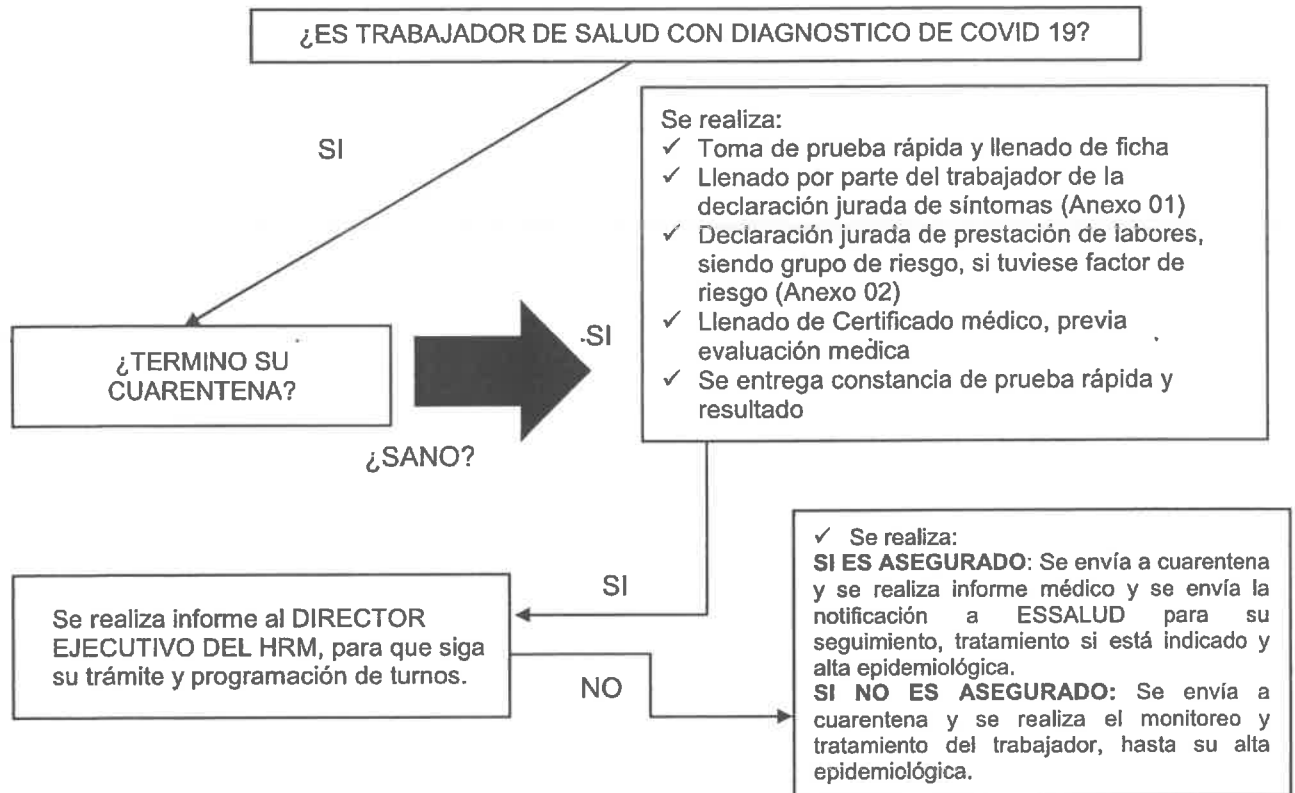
¿ES TRABAJADOR DE SALUD CON DIAGNOSTICO DE COVID 19?

SI

Se realiza:
✓ Toma de prueba rápida y llenado de ficha
✓ Llenado por parte del trabajador de la declaración jurada de síntomas (Anexo 01)
✓ Declaración jurada de prestación de labores, siendo grupo de riesgo, si tuviese factor de riesgo (Anexo 02)
✓ Llenado de Certificado médico, previa evaluación medica
✓ Se entrega constancia de prueba rápida y resultado

¿TERMINO SU CUARENTENA?

SI

¿SANO?

SI

Se realiza informe al DIRECTOR EJECUTIVO DEL HRM, para que siga su trámite y programación de turnos.

NO

✓ Se realiza:
SI ES ASEGURADO: Se envía a cuarentena y se realiza informe médico y se envía la notificación a ESSALUD para su seguimiento, tratamiento si está indicado y alta epidemiológica.
SI NO ES ASEGURADO: Se envía a cuarentena y se realiza el monitoreo y tratamiento del trabajador, hasta su alta epidemiológica.